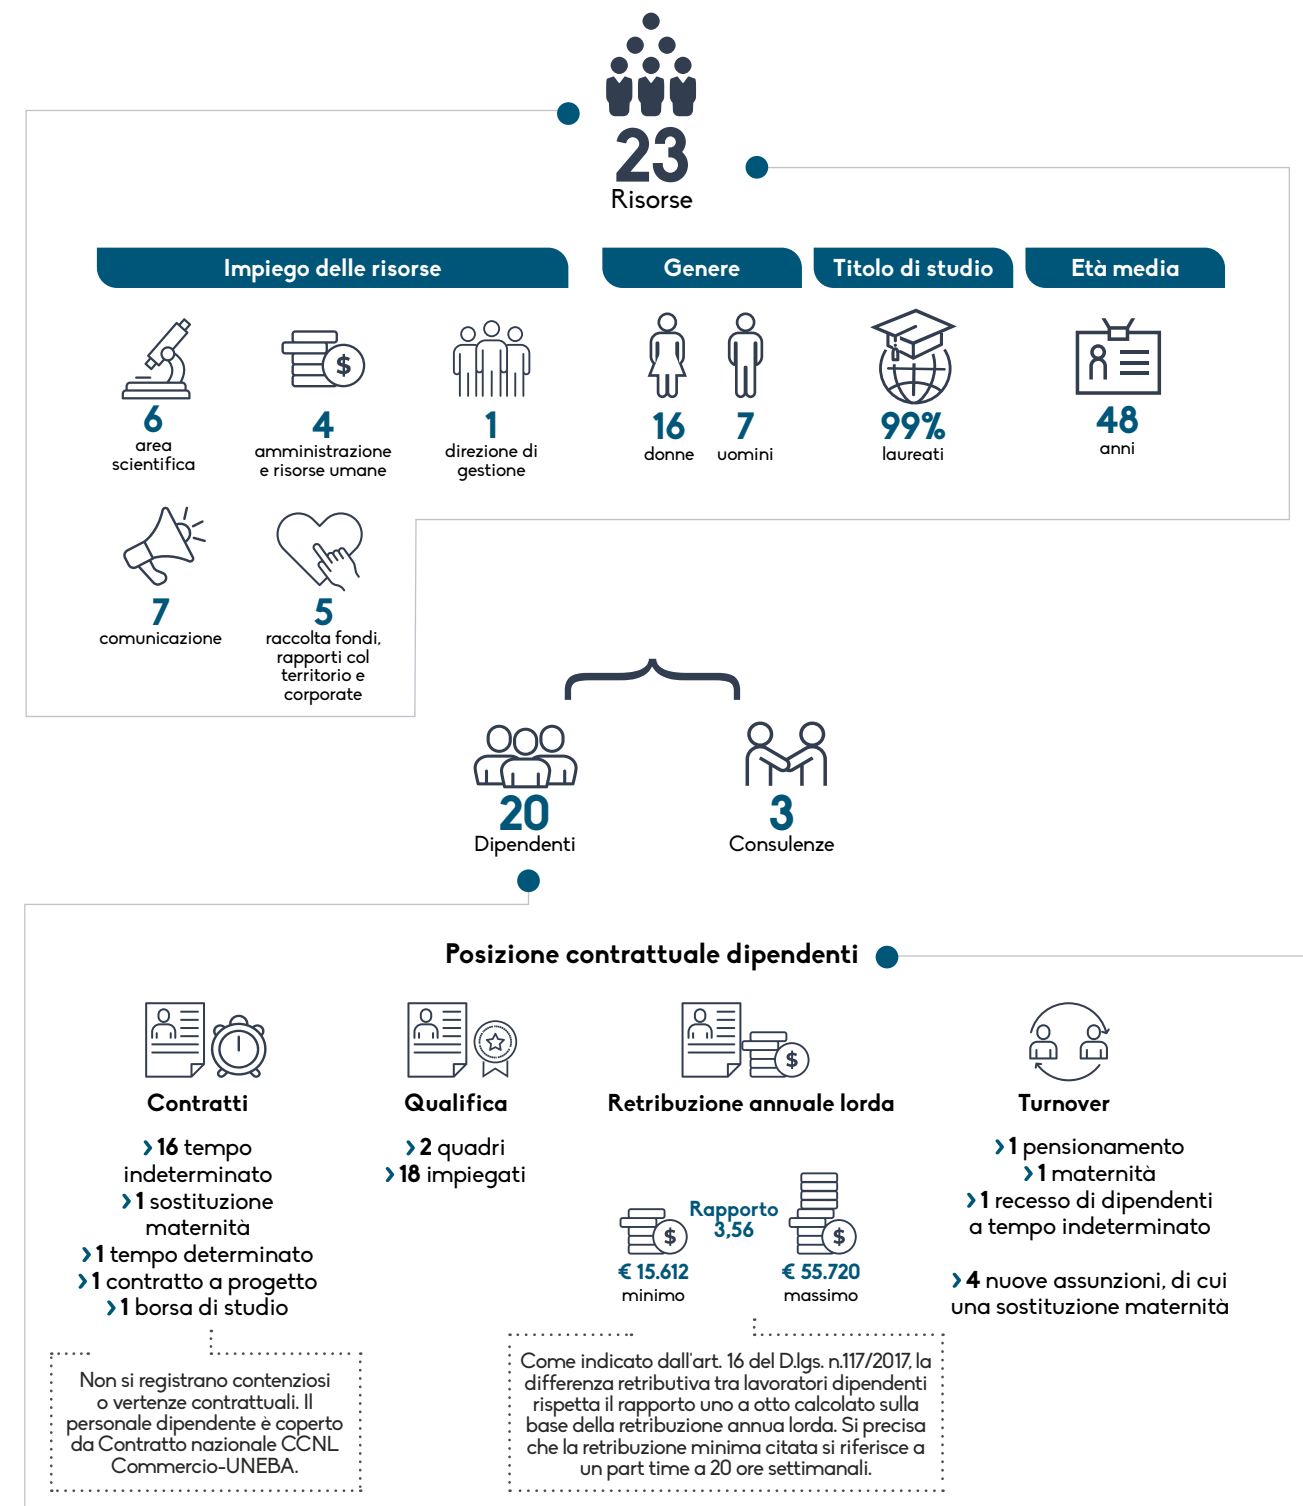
23
Risorse

Impiego delle risorse

6
area scientifica

4
amministrazione e risorse umane

1
direzione di gestione

7
comunicazione

5
raccolta fondi, rapporti col territorio e corporate

Genere

16
donne

7
uomini

Titolo di studio

99%
laureati

Età media

48
anni

20
Dipendenti

3
Consulenze

Posizione contrattuale dipendenti

Contratti

› 16 tempo indeterminato
› 1 sostituzione maternità
› 1 tempo determinato
› 1 contratto a progetto
› 1 borsa di studio

Non si registrano contenziosi o vertenze contrattuali. Il personale dipendente è coperto da Contratto nazionale CCNL Commercio-UNEBA.

Qualifica

› 2 quadri
› 18 impiegati

Retribuzione annuale lorda

Rapporto 3,56

€ 15.612
minimo

€ 55.720
massimo

Come indicato dall'art. 16 del D.lgs. n.117/2017, la differenza retributiva tra lavoratori dipendenti rispetta il rapporto uno a otto calcolato sulla base della retribuzione annua lorda. Si precisa che la retribuzione minima citata si riferisce a un part time a 20 ore settimanali.

Turnover

› 1 pensionamento
› 1 maternità
› 1 recesso di dipendenti a tempo indeterminato

› 4 nuove assunzioni, di cui una sostituzione maternità